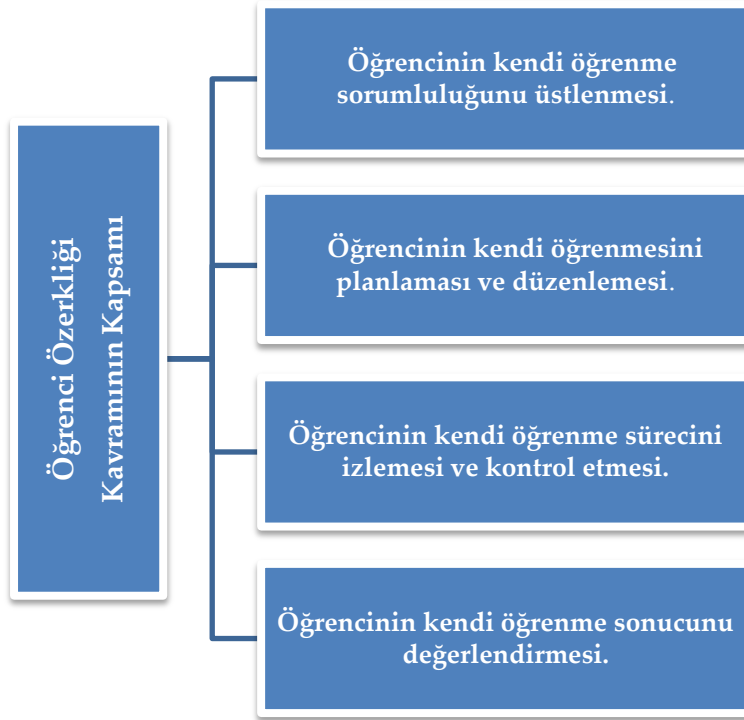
Öğrenci Özerkliği Kavramının Kapsamı

Öğrencinin kendi öğrenme sorumluluğunu üstlenmesi.

Öğrencinin kendi öğrenmesini planlaması ve düzenlemesi.

Öğrencinin kendi öğrenme sürecini izlemesi ve kontrol etmesi.

Öğrencinin kendi öğrenme sonucunu değerlendirmesi.